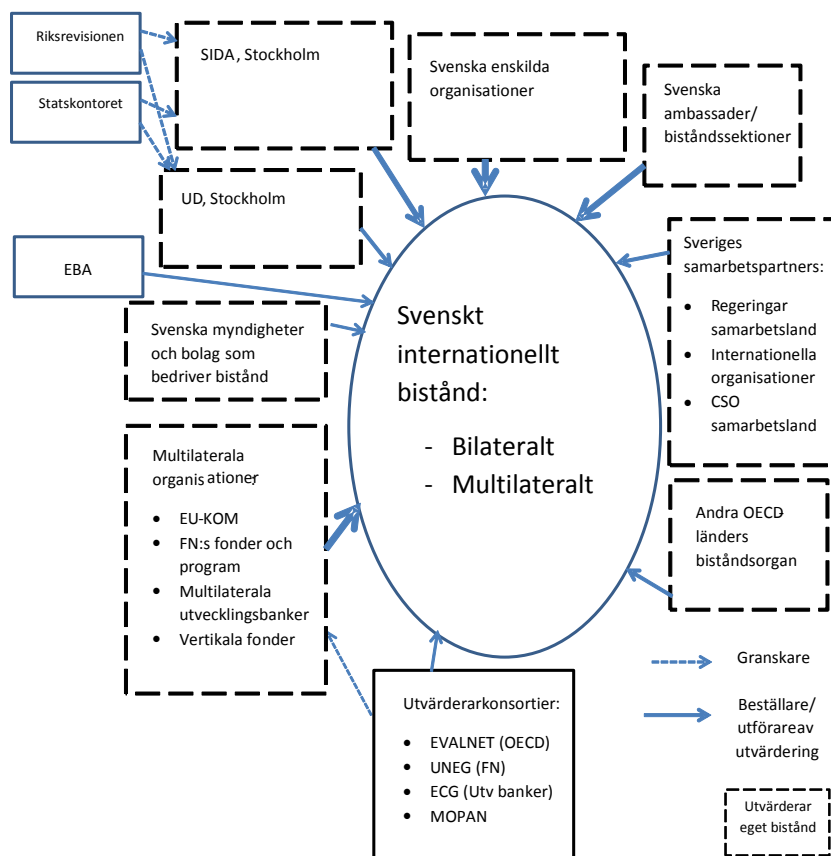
Riksrevisionen

Statskontoret

SIDA , Stockholm

Svenska enskilda organisationer

Svenska ambassader/ biståndssektioner

UD, Stockholm

EBA

Sveriges samarbetspartners:

- Regeringar samarbetsland
- Internationella organisationer
- CSO samarbetsland

Svenska myndigheter och bolag som bedriver bistånd

Svenskt internationellt bistånd:

- Bilateralt
- Multilateralt

Multilaterala organisationer

- EU-KOM
- FN:s fonder och program
- Multilaterala utvecklingsbanker
- Vertikala fonder

Andra OECD länders biståndsorgan

Granskare

Beställare/ utförareav utvärdering

Utvärderarkonsortier:

- EVALNET (OECD)
- UNEG (FN)
- ECG (Utv banker)
- MOPAN

Utvärderar eget bistånd